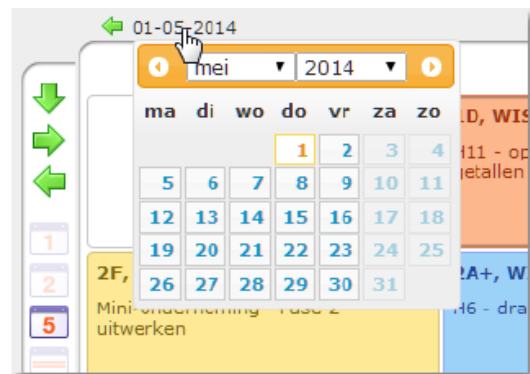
01-05-2014

mei
2014

| ma | di | wo | do | vr | za | zo |
|---|---|---|---|---|---|---|
| | | | 1 | 2 | 3 | 4 |
| 5 | 6 | 7 | 8 | 9 | 10 | 11 |
| 12 | 13 | 14 | 15 | 16 | 17 | 18 |
| 19 | 20 | 21 | 22 | 23 | 24 | 25 |
| 26 | 27 | 28 | 29 | 30 | 31 | |

1
2
5

LD, WIS
H11 - op
metallen

2F,
Mini-onderneming - Fase 2 uitwerken

2A+, W
H6 - dra